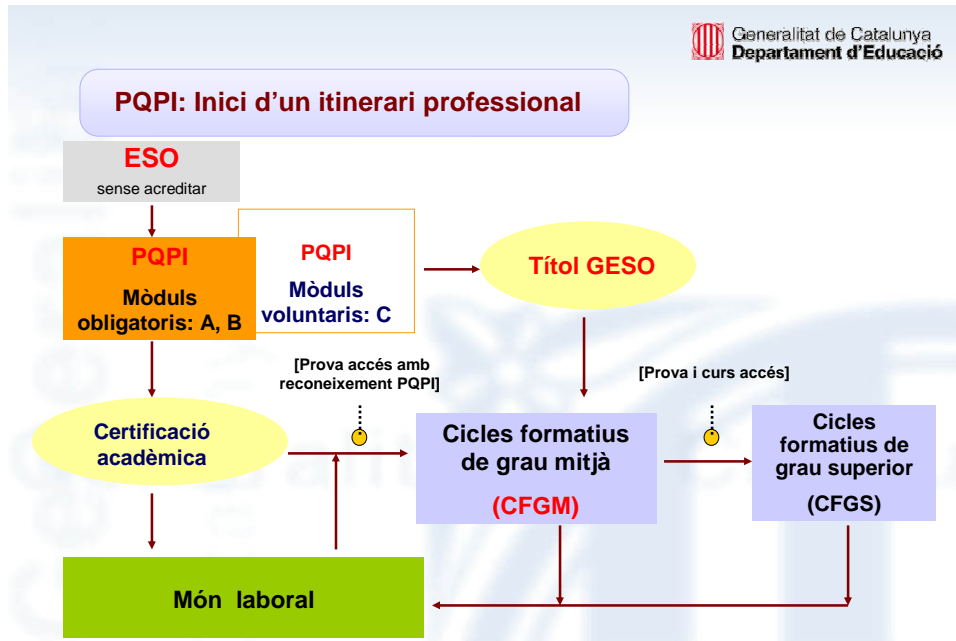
Generalitat de Catalunya
Departament d'Educació

PQPI: Inici d'un itinerari professional

ESO
sense acreditar

PQPI
Mòduls obligatoris: A, B

PQPI
Mòduls voluntaris: C

Títol GESO

[Prova accés amb reconeixement PQPI]

[Prova i curs accés]

Certificació acadèmica

Cicles formatius de grau mitjà
(CFGM)

Cicles formatius de grau superior
(CFGS)

Món laboral